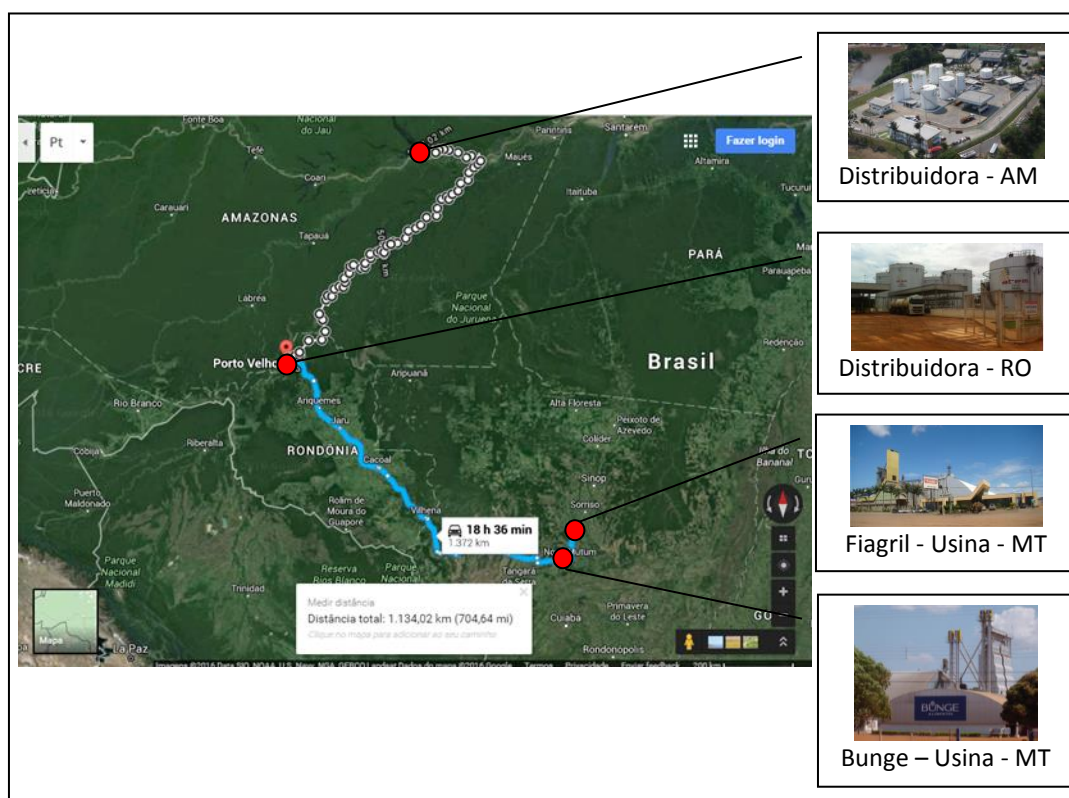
Pt

Fazer login

Fonte Boa
Nacional do Jaú
Tefé
Coari
Carauari
AMAZONAS
Tapauá
Lábrea
Parintins
Santarém
Maués
Altamira
Itaituba
PARÁ
Parauapeba
Parque Nacional do Juruena
Porto Velho
Brasil
Redenção
CRE
Ariquemes
Jaru
Ariupanã
Rio Branco
Alta Floresta
Peixoto de Azevedo
Colíder
RONDÔNIA
Cacoal
Riberalta
Cobija
Puerto Maldonado
Sinop
Sorriso
Rolim de Moura do Guaporé
Vilhena
Parque Nacional Madidi
Reserva Rios Blanco
Trinidad
Tangará da Serra
Cuiabá
Primavera do Leste
Rondonópolis
La Paz
Mapa
Bananal
TO
GO

18 h 36 min
1.372 km

Medir distância
Distância total: 1.134,02 km (704,64 mi)
Clique no mapa para adicionar ao seu caminho

Imagens ©2016 Data SIO, NOAA, U.S. Navy, NGA, GEBCO Landsat Dados do mapa ©2016 Google Termos Privacidade Enviar feedback 200 km

Distribuidora - AM

Distribuidora - RO

Fiagril - Usina - MT

BUNGE

Bunge – Usina - MT